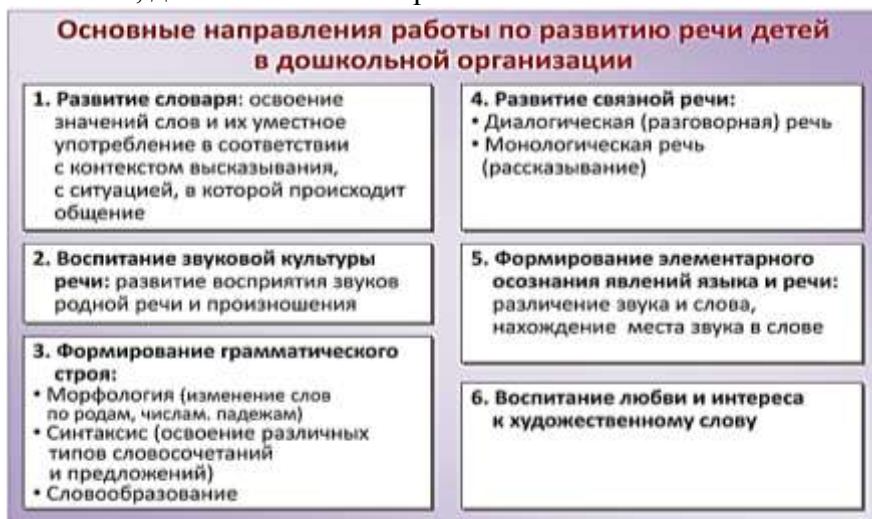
Основные направления работы по развитию речи детей в дошкольной организации

1. Развитие словаря: освоение значений слов и их уместное употребление в соответствии с контекстом высказывания, с ситуацией, в которой происходит общение

2. Воспитание звуковой культуры речи: развитие восприятия звуков родной речи и произношения

3. Формирование грамматического строя:
• Морфология (изменение слов по родам, числам, падежам)
• Синтаксис (освоение различных типов словосочетаний и предложений)
• Словообразование

4. Развитие связной речи:
• Диалогическая (разговорная) речь
• Монологическая речь (рассказывание)

5. Формирование элементарного осознания явлений языка и речи: различение звука и слова, нахождение места звука в слове

6. Воспитание любви и интереса к художественному слову